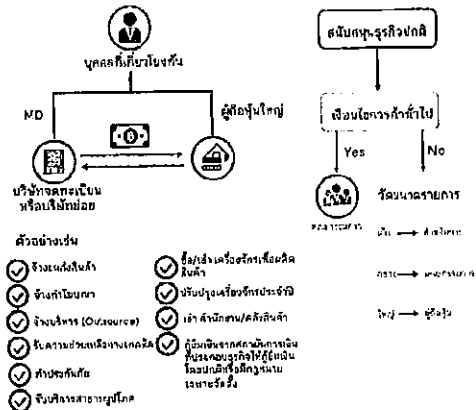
บุคคลที่เกี่ยวโยงกัน

MD

ผู้ถือหุ้นใหญ่

บริษัทจดทะเบียน หรือบริษัทย่อย

ตัวอย่างเช่น

จ้างขนส่งสินค้า

จ้างทำโฆษณา

จ้างบริหาร (Outsource)

รับความช่วยเหลือทางเทคนิค

ทำประกันภัย

รับบริการสาธารณูปโภค

ซื้อ/เช่าเครื่องจักรเพื่อผลิตสินค้า

ปรับปรุงเครื่องจักรประจำปี

เช่าสำนักงาน/คลังสินค้า

กู้ยืมเงินจากสถาบันการเงินที่ประกอบธุรกิจให้กู้ยืมเงินโดยปกติซึ่งมีกฎหมายรองรับ

สนับสนุนธุรกิจปกติ

เงื่อนไขการค้าทั่วไป

Yes

No

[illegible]

วัดขนาดรายการ

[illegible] → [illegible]

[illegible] → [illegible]

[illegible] → ผู้ถือหุ้น